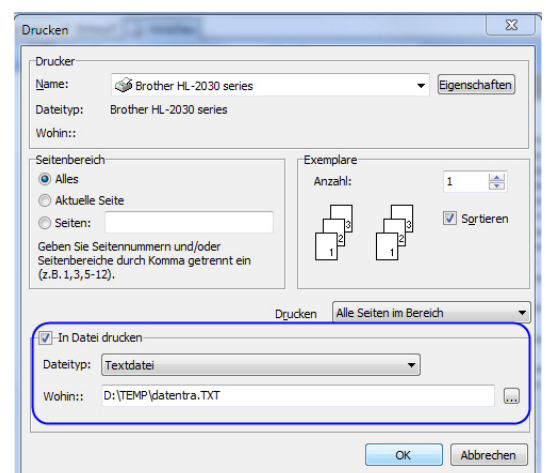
Drucken

Drucker
Name: Brother HL-2030 series
Eigenschaften
Dateityp: Brother HL-2030 series
Wohin::

Seitenbereich
Alles
Aktuelle Seite
Seiten:
Geben Sie Seitennummern und/oder Seitenbereiche durch Komma getrennt ein (z.B. 1,3,5-12).

Exemplare
Anzahl: 1
3 2 1
3 2 1
Sortieren

Drucken Alle Seiten im Bereich

In Datei drucken
Dateityp: Textdatei
Wohin:: D:\TEMP\datentra.TXT
...

OK
Abbrechen